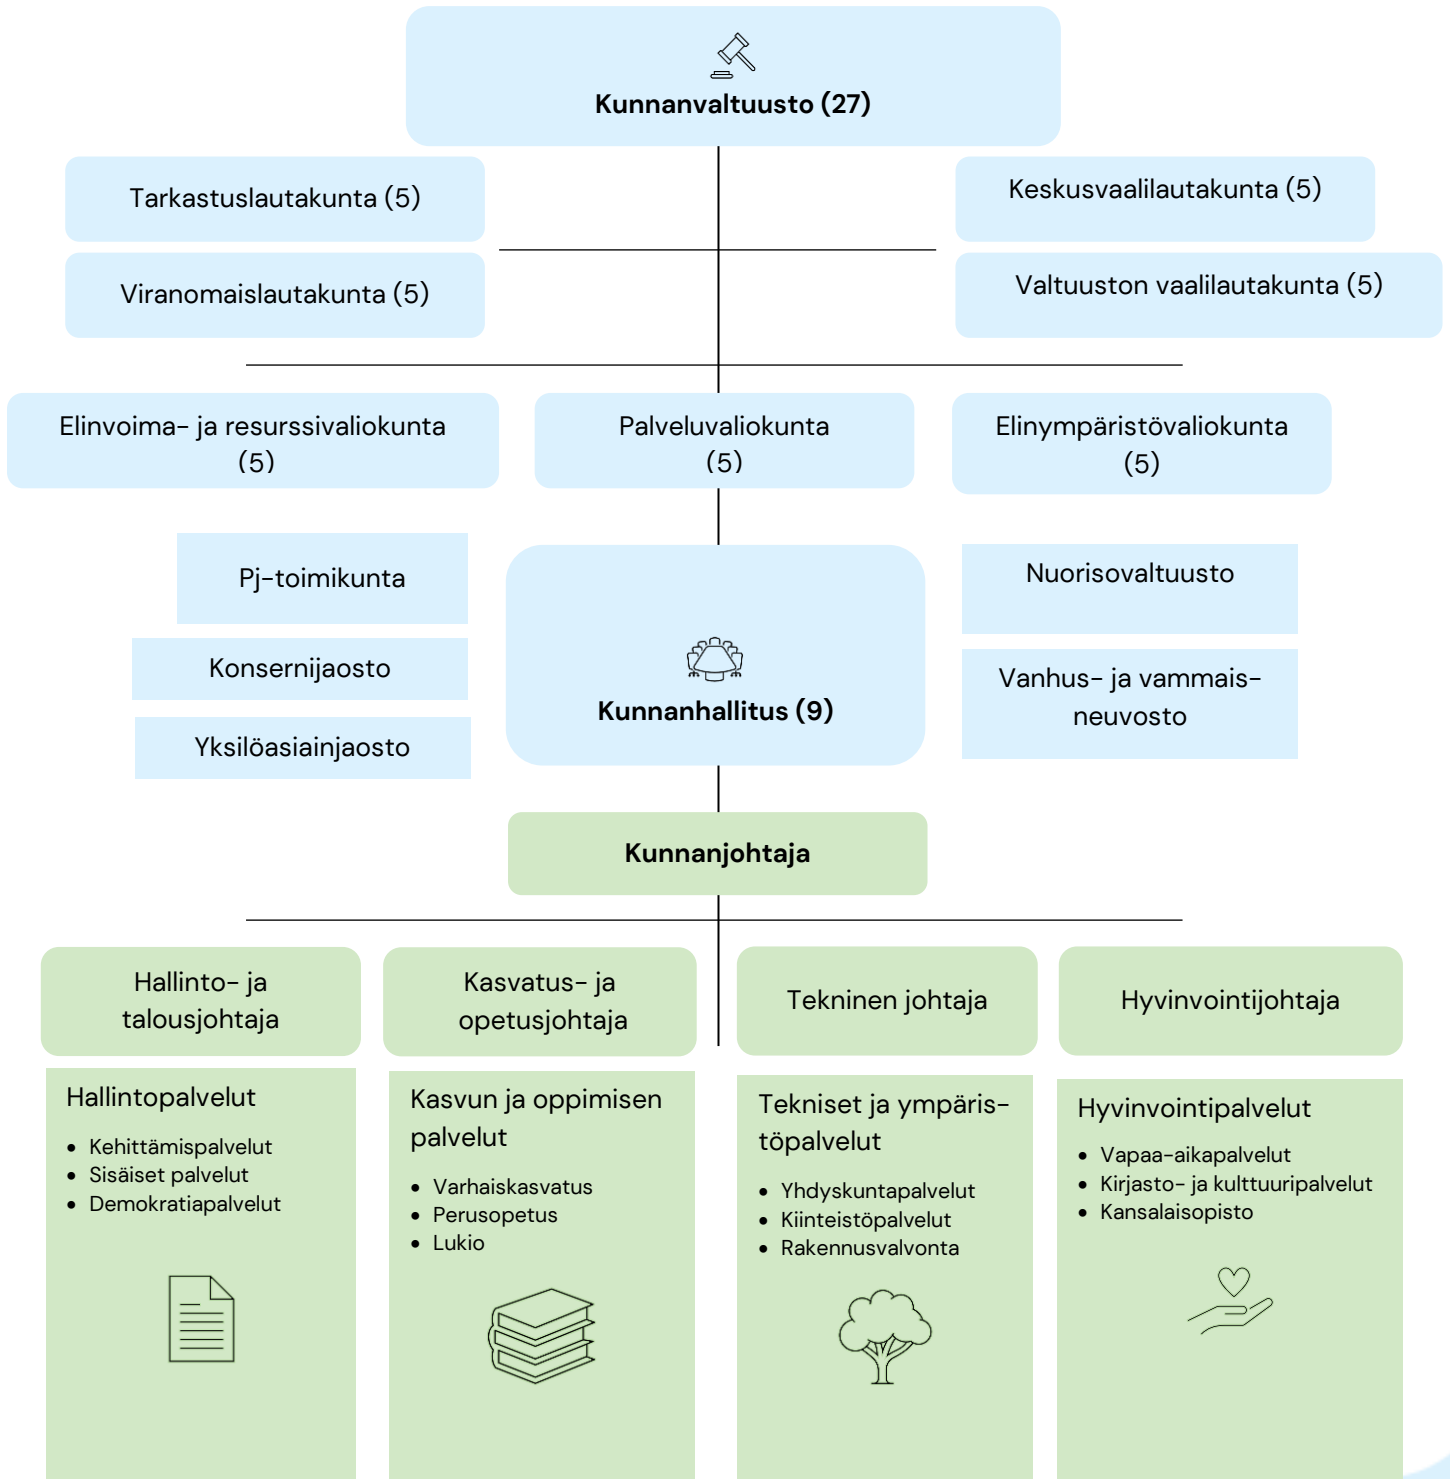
Kunnanvaltuusto (27)

Tarkastuslautakunta (5)

Viranomaislautakunta (5)

Keskusvaalilautakunta (5)

Valtuuston vaalilautakunta (5)

Elinvoima- ja resurssivaliokunta (5)

Palveluvaliokunta (5)

Elinympäristövaliokunta (5)

Pj-toimikunta

Konsernijaosto

Yksilöasiainjaosto

Kunnanhallitus (9)

Nuorisovaltuusto

Vanhus- ja vammaisneuvosto

Kunnanjohtaja

Hallinto- ja talousjohtaja

Kasvatus- ja opetusjohtaja

Tekninen johtaja

Hyvinvointijohtaja

Hallintopalvelut
- Kehittämispalvelut
- Sisäiset palvelut
- Demokratiapalvelut

Kasvun ja oppimisen palvelut
- Varhaiskasvatus
- Perusopetus
- Lukio

Tekniset ja ympäristöpalvelut
- Yhdyskuntapalvelut
- Kiinteistöpalvelut
- Rakennusvalvonta

Hyvinvointipalvelut
- Vapaa-aikapalvelut
- Kirjasto- ja kulttuuripalvelut
- Kansalaisopisto